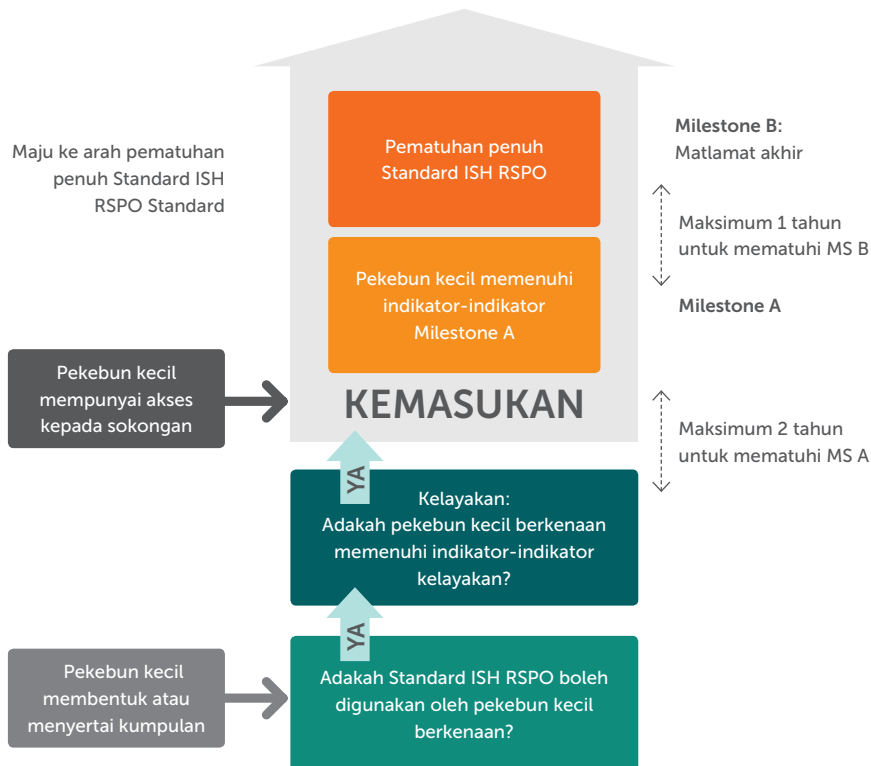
Maju ke arah pematuhan penuh Standard ISH RSPO Standard

Pematuhan penuh Standard ISH RSPO

Milestone B:
Matlamat akhir

Maksimum 1 tahun untuk mematuhi MS B

Pekebun kecil memenuhi indikator-indikator Milestone A

Milestone A

Pekebun kecil mempunyai akses kepada sokongan

KEMASUKAN

Maksimum 2 tahun untuk mematuhi MS A

YA

Kelayakan:
Adakah pekebun kecil berkenaan memenuhi indikator-indikator kelayakan?

YA

Pekebun kecil membentuk atau menyertai kumpulan

Adakah Standard ISH RSPO boleh digunakan oleh pekebun kecil berkenaan?